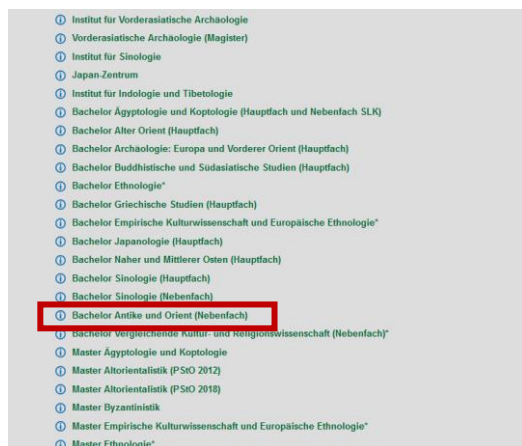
ⓘ Institut für Vorderasiatische Archäologie
ⓘ Vorderasiatische Archäologie (Magister)
ⓘ Institut für Sinologie
ⓘ Japan-Zentrum
ⓘ Institut für Indologie und Tibetologie
ⓘ Bachelor Ägyptologie und Koptologie (Hauptfach und Nebenfach SLK)
ⓘ Bachelor Alter Orient (Hauptfach)
ⓘ Bachelor Archäologie: Europa und Vorderer Orient (Hauptfach)
ⓘ Bachelor Buddhistische und Südasiatische Studien (Hauptfach)
ⓘ Bachelor Ethnologie*
ⓘ Bachelor Griechische Studien (Hauptfach)
ⓘ Bachelor Empirische Kulturwissenschaft und Europäische Ethnologie*
ⓘ Bachelor Japanologie (Hauptfach)
ⓘ Bachelor Naher und Mittlerer Osten (Hauptfach)
ⓘ Bachelor Sinologie (Hauptfach)
ⓘ Bachelor Sinologie (Nebenfach)
ⓘ Bachelor Antike und Orient (Nebenfach)
ⓘ Bachelor Vergleichende Kultur- und Religionswissenschaft (Nebenfach)*
ⓘ Master Ägyptologie und Koptologie
ⓘ Master Altorientalistik (PStO 2012)
ⓘ Master Altorientalistik (PStO 2018)
ⓘ Master Byzantinistik
ⓘ Master Empirische Kulturwissenschaft und Europäische Ethnologie*
ⓘ Master Ethnologie*